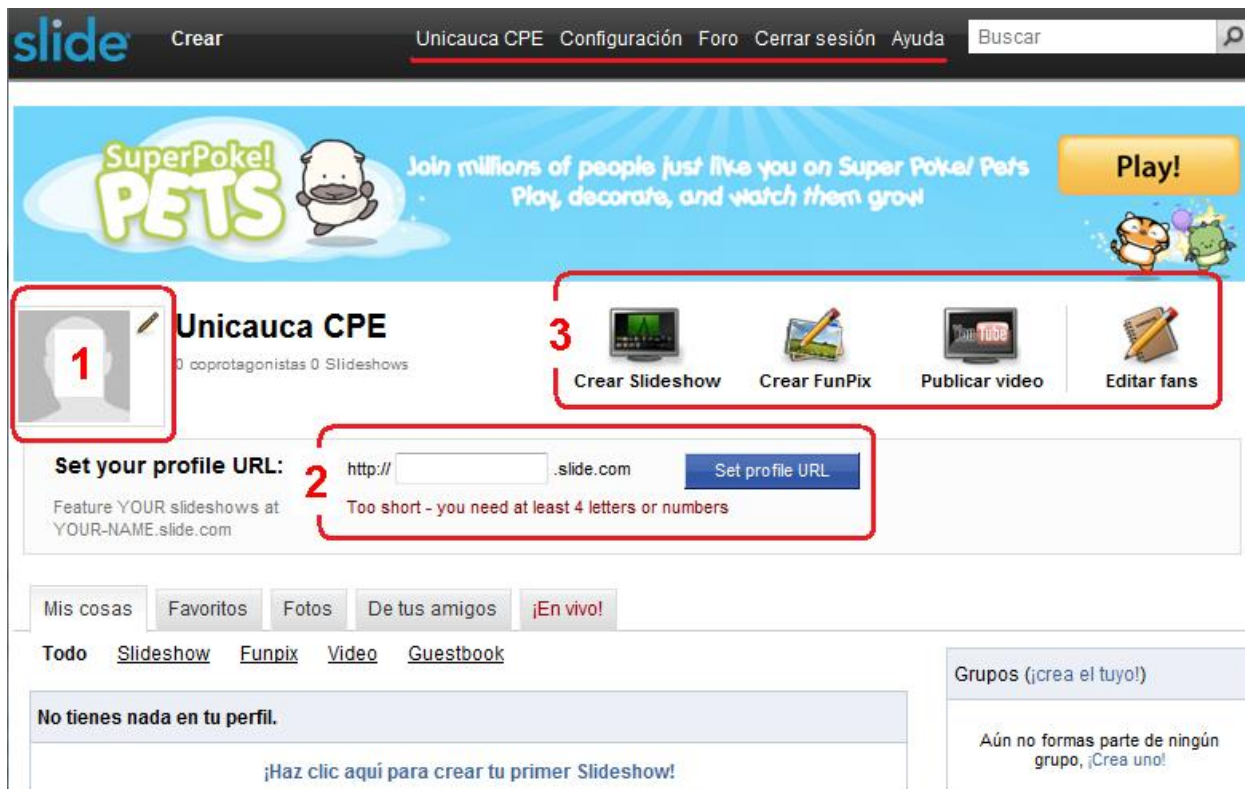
slide Crear Unicauca CPE Configuración Foro Cerrar sesión Ayuda Buscar

SuperPoke! PETS Join millions of people just like you on Super Poke! Pets Play, decorate, and watch them grow Play!

1

Unicauca CPE
0 coprotagonistas 0 Slideshows

3

Crear Slideshow Crear FunPix Publicar video Editar fans

Set your profile URL:
Feature YOUR slideshows at YOUR-NAME.slide.com

2

http:// .slide.com Set profile URL
Too short - you need at least 4 letters or numbers

Mis cosas Favoritos Fotos De tus amigos ¡En vivo!

Todo Slideshow Funpix Video Guestbook

No tienes nada en tu perfil.

¡Haz clic aquí para crear tu primer Slideshow!

Grupos (¡crea el tuyo!)

Aún no formas parte de ningún grupo, ¡Crea uno!